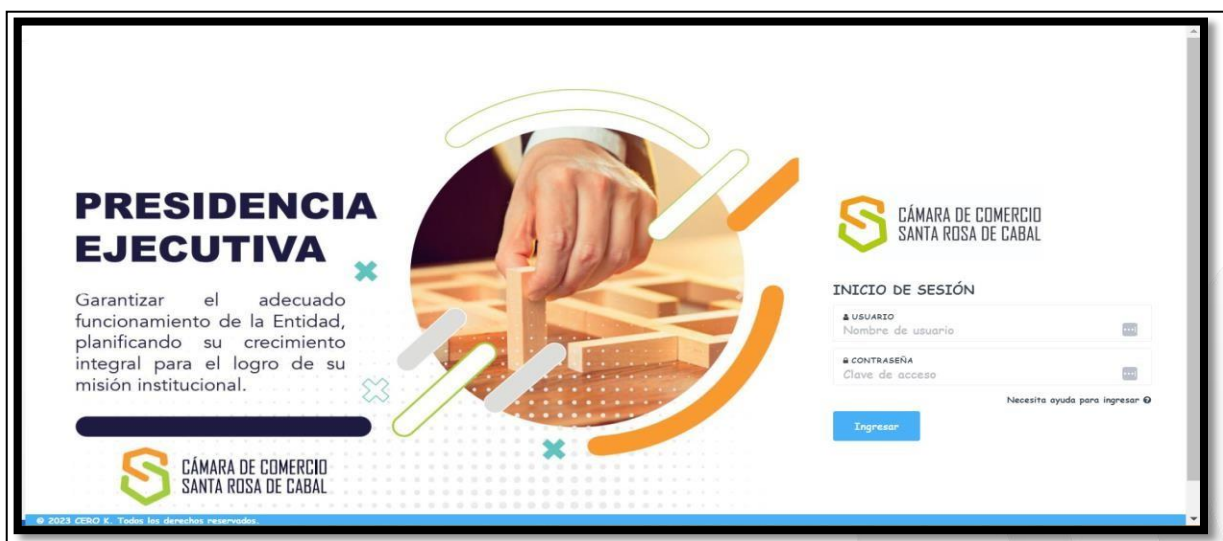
PRESIDENCIA EJECUTIVA

Garantizar el adecuado funcionamiento de la Entidad, planificando su crecimiento integral para el logro de su misión institucional.

CÁMARA DE COMERCIO SANTA ROSA DE CABAL

CÁMARA DE COMERCIO SANTA ROSA DE CABAL

INICIO DE SESIÓN

USUARIO
Nombre de usuario

CONTRASEÑA
Clave de acceso

Necesita ayuda para ingresar

Ingresar

© 2023 CERO K. Todos los derechos reservados.